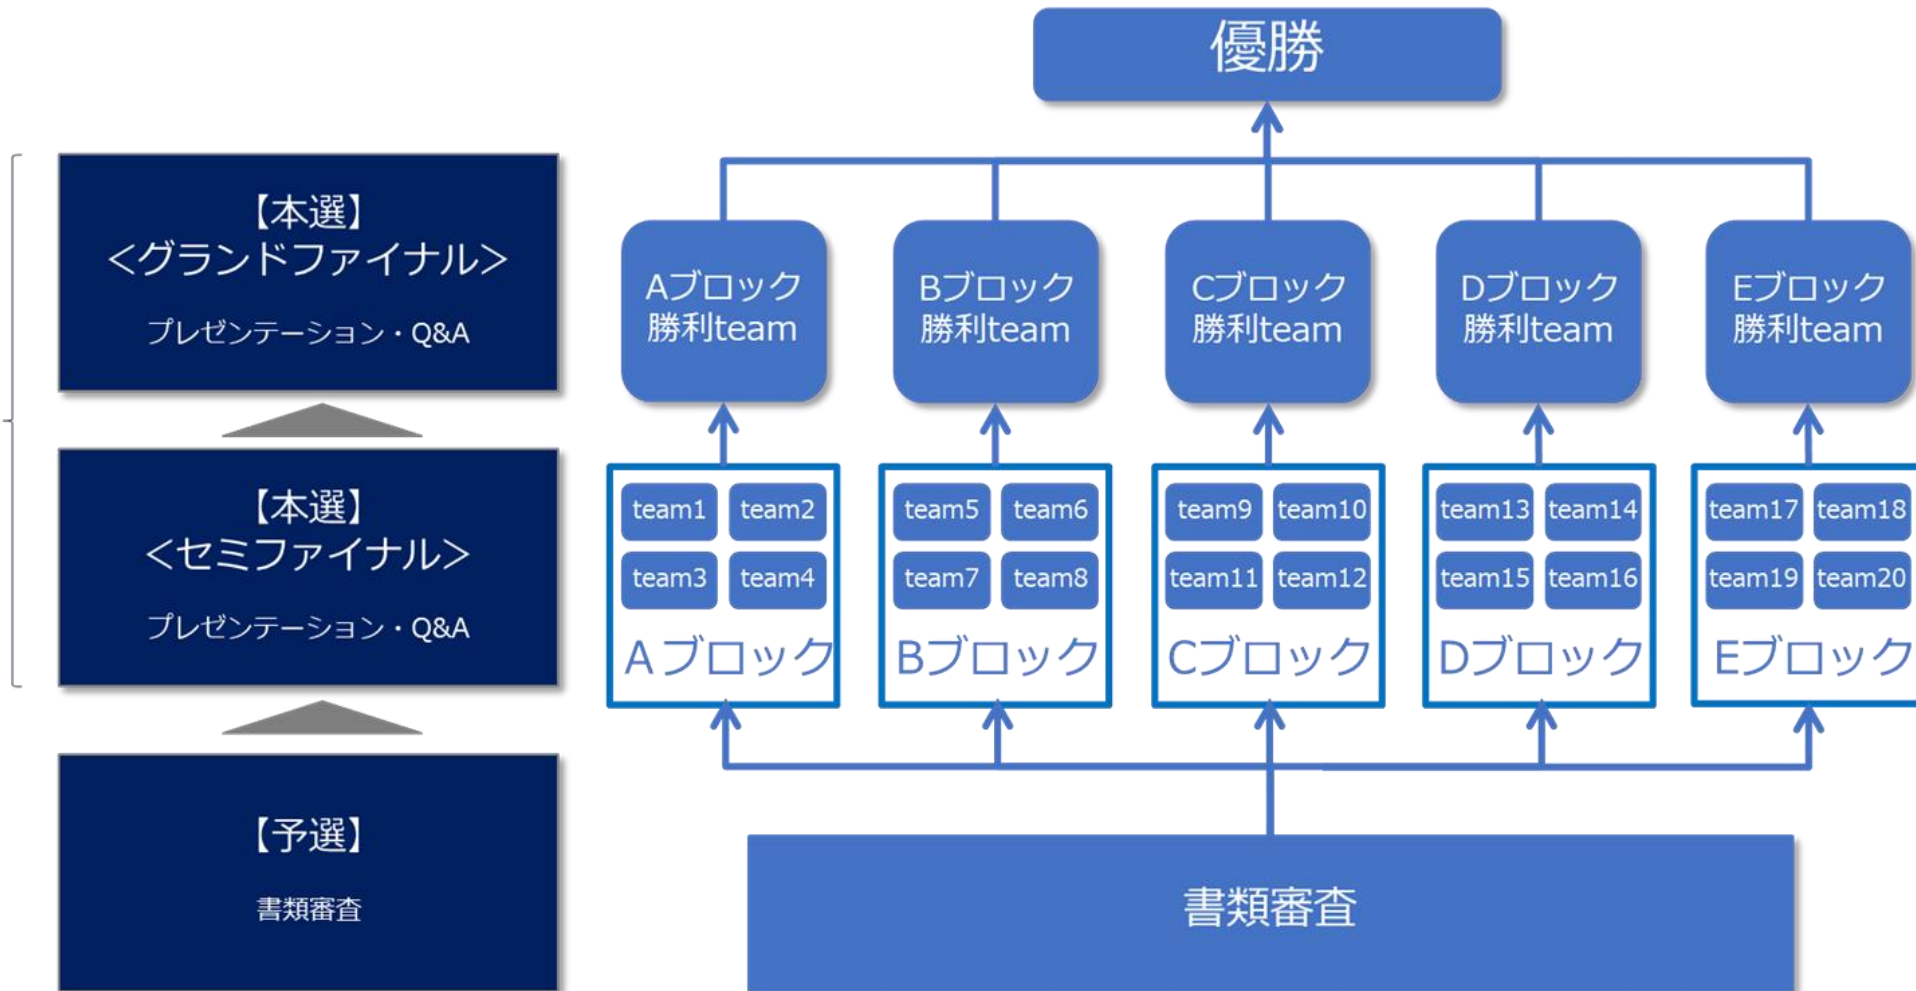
【本選】
<グランドファイナル>
プレゼンテーション・Q&A

【本選】
<セミファイナル>
プレゼンテーション・Q&A

【予選】
書類審査

優勝

Aブロック勝利team
Bブロック勝利team
Cブロック勝利team
Dブロック勝利team
Eブロック勝利team

team1 team2 team3 team4
Aブロック

team5 team6 team7 team8
Bブロック

team9 team10 team11 team12
Cブロック

team13 team14 team15 team16
Dブロック

team17 team18 team19 team20
Eブロック

書類審査